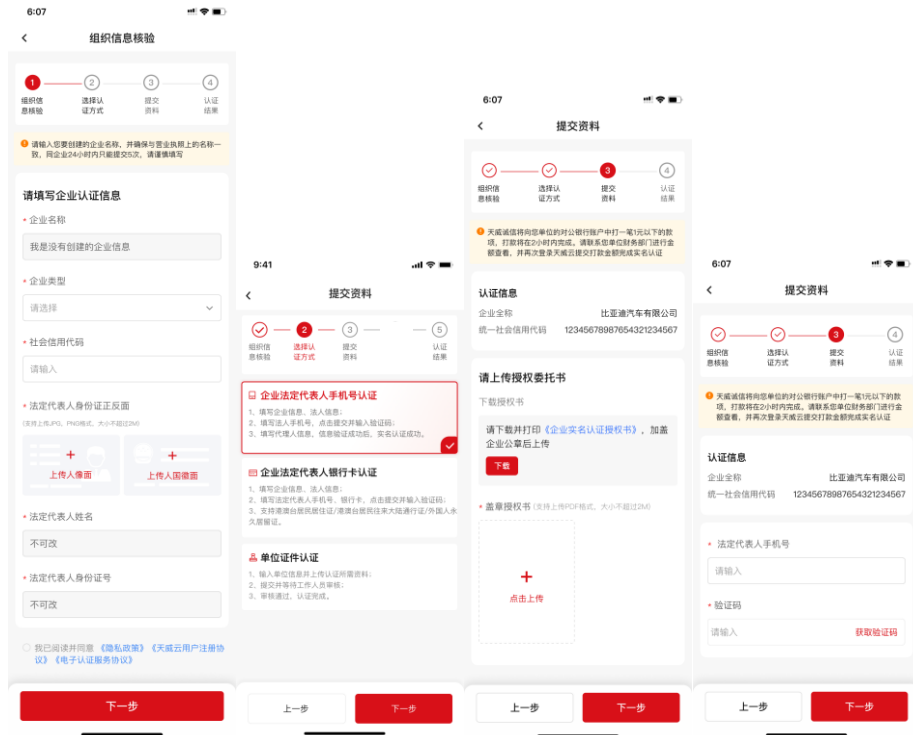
6:07

组织信息核验

1 组织信息核验
2 选择认证方式
3 提交资料
4 认证结果

请输入您要创建的企业名称，并确保与营业执照上的名称一致，同企业24小时内只能提交5次，请谨慎填写

请填写企业认证信息

* 企业名称
我是没有创建的企业信息

* 企业类型
请选择

* 社会信用代码
请输入

* 法定代表人身份证正反面
(支持上传JPG、PNG格式，大小不超过2M)
上传人像面
上传人国徽面

* 法定代表人姓名
不可改

* 法定代表人身份证号
不可改

我已阅读并同意《隐私政策》《天威云用户注册协议》《电子认证服务协议》

下一步

9:41

提交资料

组织信息核验
2 选择认证方式
3 提交资料
5 认证结果

企业法定代表人手机号认证
1、填写企业信息、法人信息；
2、填写法人手机号，点击提交并输入验证码；
3、填写代理人信息，信息验证成功后，实名认证成功。

企业法定代表人银行卡认证
1、填写企业信息、法人信息；
2、填写法定代表人手机号、银行卡，点击提交并输入验证码；
3、支持港澳台居民居住证/港澳台居民往来大陆通行证/外国人永久居留证。

单位证件认证
1、输入单位信息并上传认证所需资料；
2、提交并等待工作人员审核；
3、审核通过，认证完成。

上一步
下一步

6:07

提交资料

组织信息核验
选择认证方式
3 提交资料
4 认证结果

天威诚信将向您单位的对公银行账户中打一笔1元以下的款项，打款将在2小时内完成。请联系您单位财务部门进行金额查看，并再次登录天威云提交打款金额完成实名认证

认证信息
企业全称 比亚迪汽车有限公司
统一社会信用代码 12345678987654321234567

请上传授权委托书
下载授权书
请下载并打印《企业实名认证授权书》，加盖企业公章后上传
下载

* 盖章授权书 (支持上传PDF格式，大小不超过2M)
点击上传

上一步
下一步

6:07

提交资料

组织信息核验
选择认证方式
3 提交资料
4 认证结果

天威诚信将向您单位的对公银行账户中打一笔1元以下的款项，打款将在2小时内完成。请联系您单位财务部门进行金额查看，并再次登录天威云提交打款金额完成实名认证

认证信息
企业全称 比亚迪汽车有限公司
统一社会信用代码 12345678987654321234567

* 法定代表人手机号
请输入

* 验证码
请输入 获取验证码

上一步
下一步